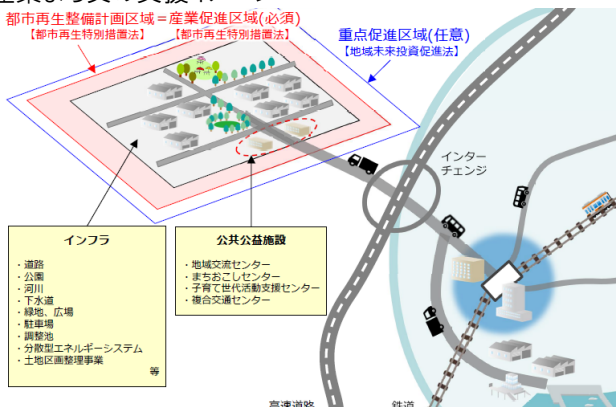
都市再生整備計画区域＝産業促進区域(必須)
【都市再生特別措置法】　【都市再生特別措置法】

重点促進区域(任意)
【地域未来投資促進法】

インターチェンジ

インフラ
・道路
・公園
・河川
・下水道
・緑地、広場
・駐車場
・調整池
・分散型エネルギーシステム
・土地区画整理事業
等

公共公益施設
・地域交流センター
・まちおこしセンター
・子育て世代活動支援センター
・複合交通センター

高速道路　鉄道